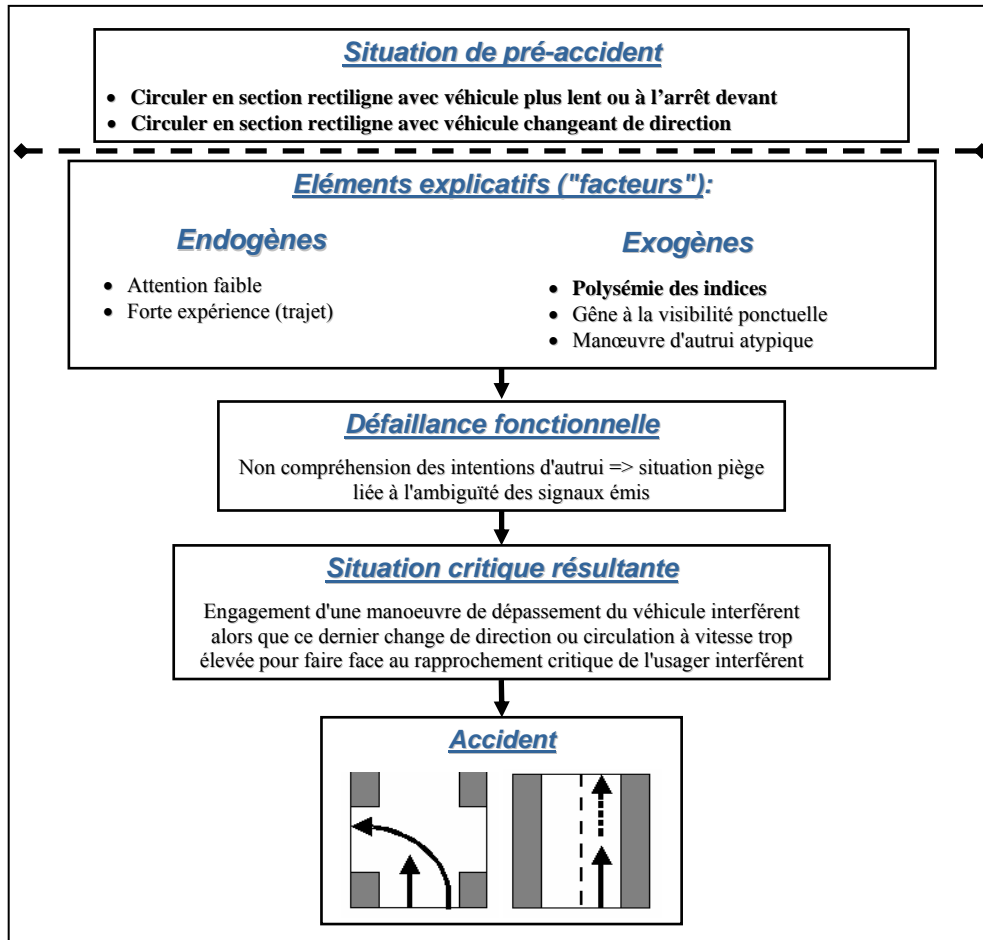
Situation de pré-accident

- Circuler en section rectiligne avec véhicule plus lent ou à l’arrêt devant
- Circuler en section rectiligne avec véhicule changeant de direction

Eléments explicatifs ("facteurs"):

Endogènes

- Attention faible
- Forte expérience (trajet)

Exogènes

- Polysémie des indices
- Gêne à la visibilité ponctuelle
- Manœuvre d'autrui atypique

Défaillance fonctionnelle

Non compréhension des intentions d'autrui => situation piège liée à l'ambiguïté des signaux émis

Situation critique résultante

Engagement d'une manoeuvre de dépassement du véhicule interférent alors que ce dernier change de direction ou circulation à vitesse trop élevée pour faire face au rapprochement critique de l'usager interférent

Accident